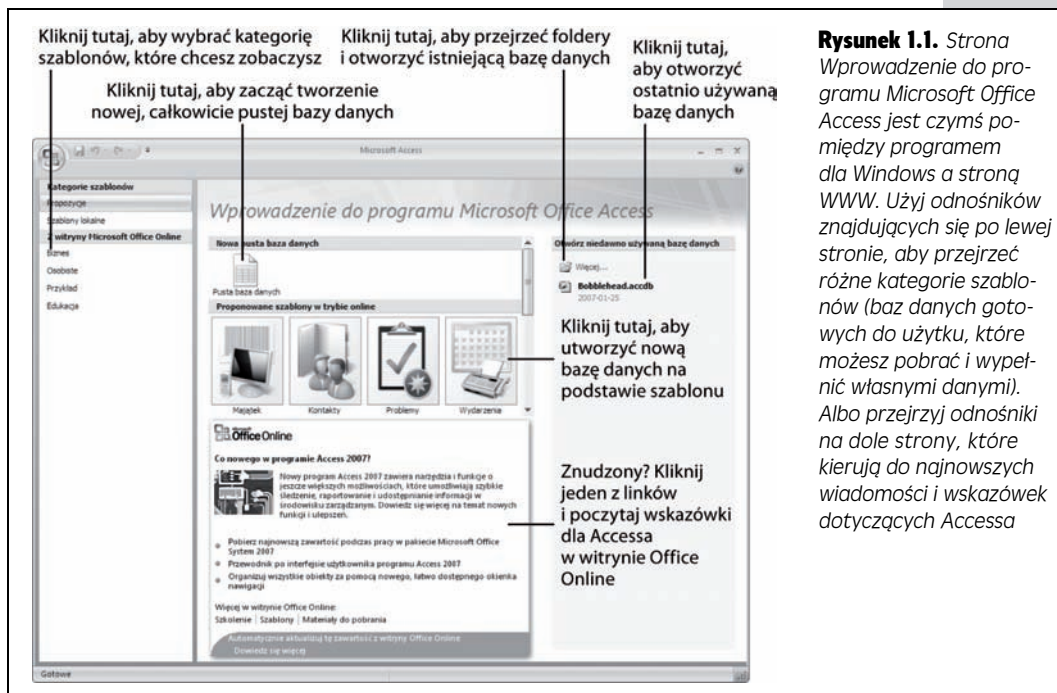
Kliknij tutaj, aby wybrać kategorię szablonów, które chcesz zobaczyć

Kliknij tutaj, aby przejrzeć foldery i otworzyć istniejącą bazę danych

Kliknij tutaj, aby otworzyć ostatnio używaną bazę danych

Kliknij tutaj, aby zacząć tworzenie nowej, całkowicie pustej bazy danych

Microsoft Access

Kategorie szablonów
Propozycje
Szablony lokalne
Z witryny Microsoft Office Online
Biznes
Osobiste
Przykład
Edukacja

Wprowadzenie do programu Microsoft Office Access

Nowa pusta baza danych
Pusta baza danych
Proponowane szablony w trybie online
Majątek
Kontakty
Problemy
Wydarzenia

Office Online
Co nowego w programie Access 2007?
Nowy program Access 2007 zawiera narzędzia i funkcje o jeszcze większych możliwościach, które umożliwiają szybkie śledzenie, raportowanie i udostępnianie informacji w środowisku zarządzanym. Dowiedz się więcej na temat nowych funkcji i ulepszeń.

Pobierz najnowszą zawartość podczas pracy w pakiecie Microsoft Office System 2007
Przewodnik po interfejsie użytkownika programu Access 2007
Organizuj wszystkie obiekty za pomocą nowego, łatwo dostępnego okienka nawigacji

Więcej w witrynie Office Online:
Szkolenie | Szablony | Materiały do pobrania
Automatycznie aktualizuj tę zawartość z witryny Office Online
Dowiedz się więcej

Otwórz niedawno używaną bazę danych
Więcej...
Bobblehead.accdb
2007-01-25

Kliknij tutaj, aby utworzyć nową bazę danych na podstawie szablonu

Znudzony? Kliknij jeden z linków i poczytaj wskazówki dla Accessa w witrynie Office Online

Gotowe

**Rysunek 1.1.** *Strona Wprowadzenie do programu Microsoft Office Access jest czymś pomiędzy programem dla Windows a stroną WWW. Użyj odnośników znajdujących się po lewej stronie, aby przejrzeć różne kategorie szablonów (baz danych gotowych do użytku, które możesz pobrać i wypełnić własnymi danymi). Albo przejrzyj odnośniki na dole strony, które kierują do najnowszych wiadomości i wskazówek dotyczących Accessa*